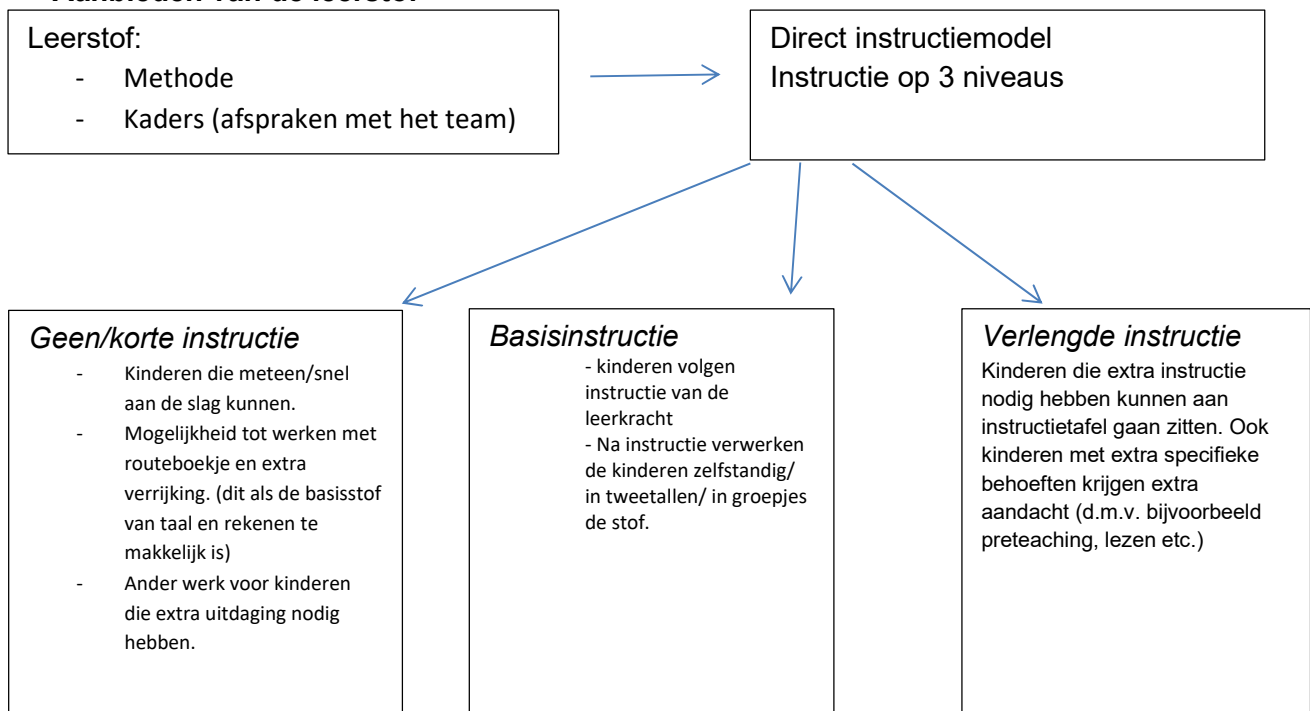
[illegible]

Leerstof:
- Methode
- Kaders (afspraken met het team)

Direct instructiemodel
Instructie op 3 niveaus

*Geen/korte instructie*
- Kinderen die meteen/snel aan de slag kunnen.
- Mogelijkheid tot werken met routeboekje en extra verrijking. (dit als de basisstof van taal en rekenen te makkelijk is)
- Ander werk voor kinderen die extra uitdaging nodig hebben.

*Basisinstructie*
- kinderen volgen instructie van de leerkracht
- Na instructie verwerken de kinderen zelfstandig/ in tweetallen/ in groepjes de stof.

*Verlengde instructie*
Kinderen die extra instructie nodig hebben kunnen aan instructietafel gaan zitten. Ook kinderen met extra specifieke behoeften krijgen extra aandacht (d.m.v. bijvoorbeeld preteaching, lezen etc.)